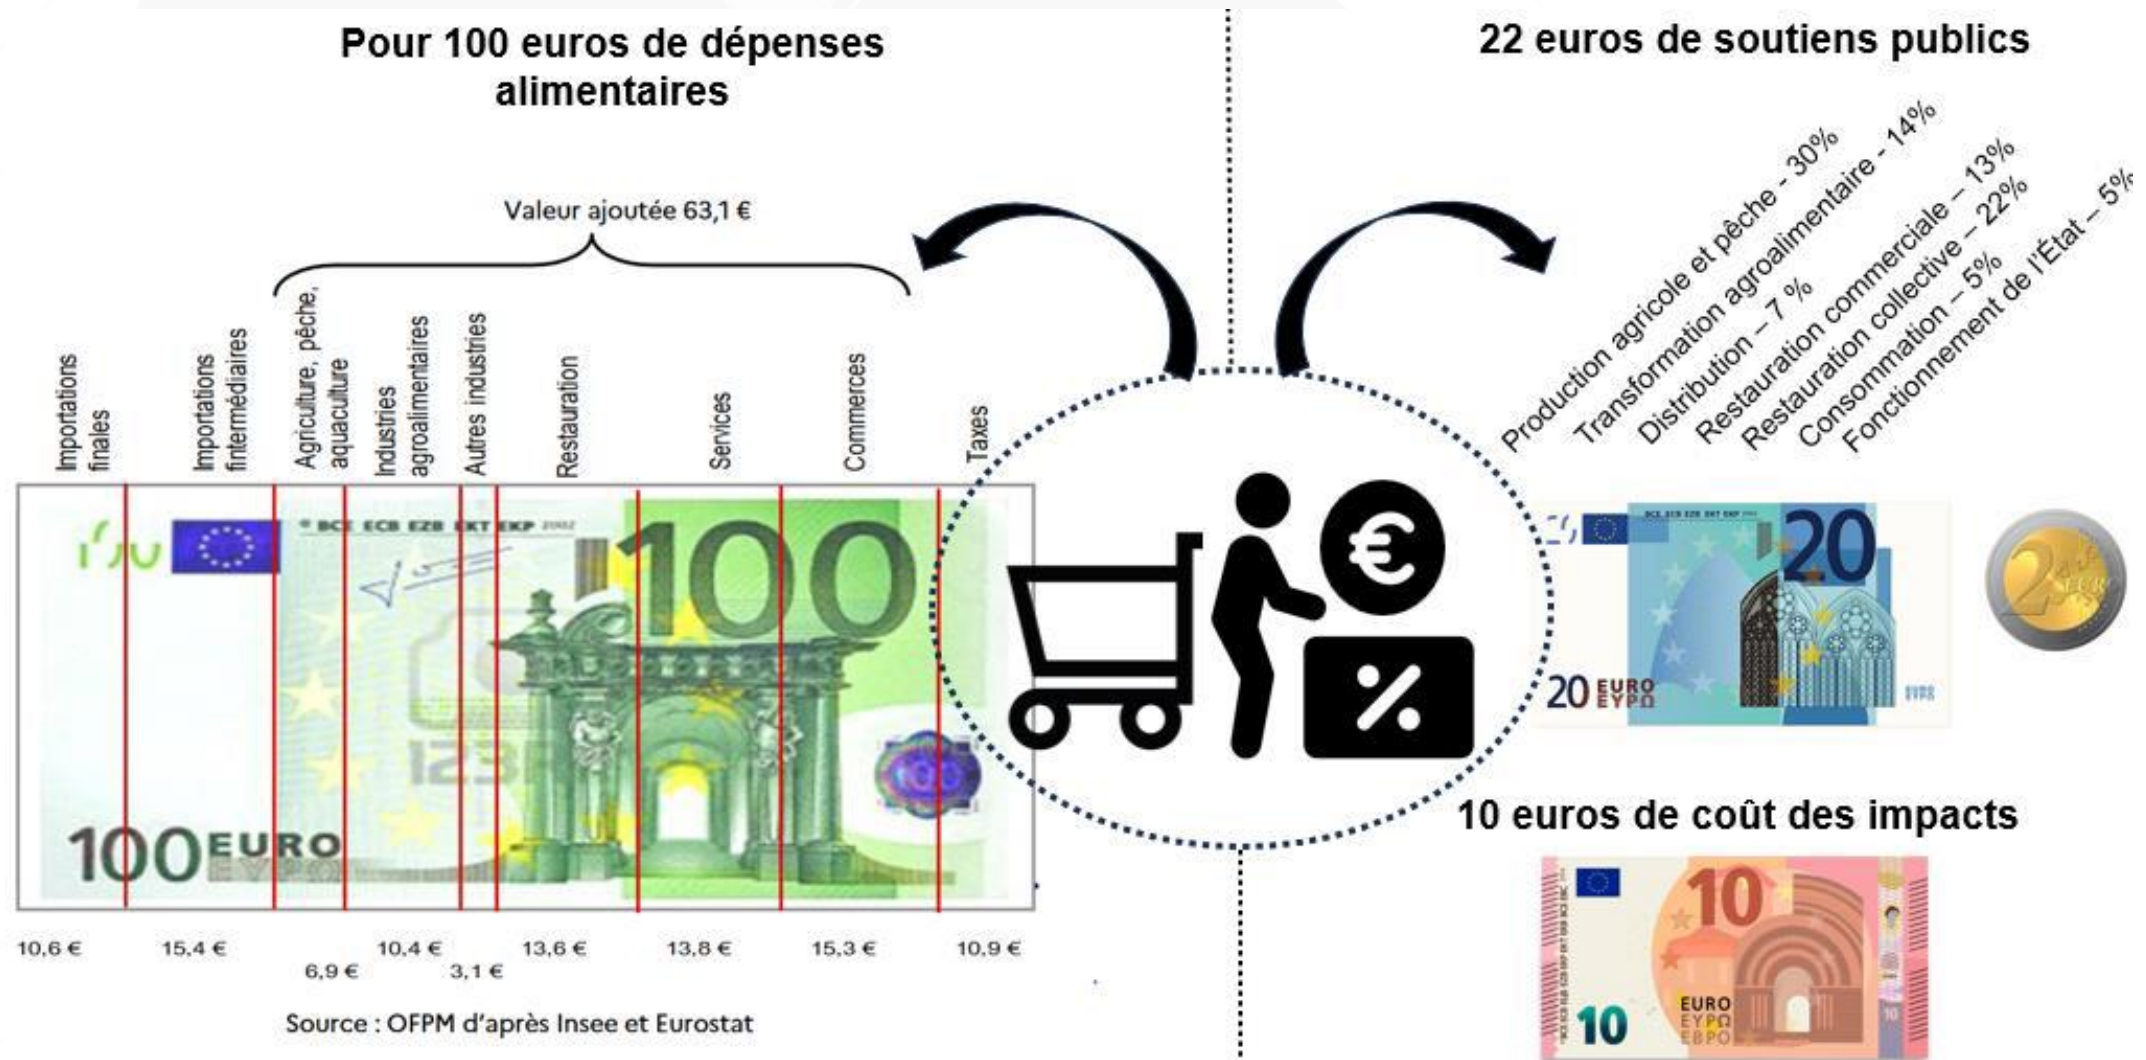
Pour 100 euros de dépenses alimentaires

22 euros de soutiens publics

Valeur ajoutée 63,1 €

Importations finales

Importations fintermédiaires

Agriculture, pêche, aquaculture

Industries agroalimentaires

Autres industries

Restauration

Services

Commerces

Taxes

Production agricole et pêche - 30%

Transformation agroalimentaire - 14%

Distribution – 7 %

Restauration commerciale – 13%

Restauration collective – 22%

Consommation – 5%

Fonctionnement de l'État – 5%

10,6 € 15,4 € 6,9 € 10,4 € 3,1 € 13,6 € 13,8 € 15,3 € 10,9 €

Source : OFPM d'après Insee et Eurostat

10 euros de coût des impacts